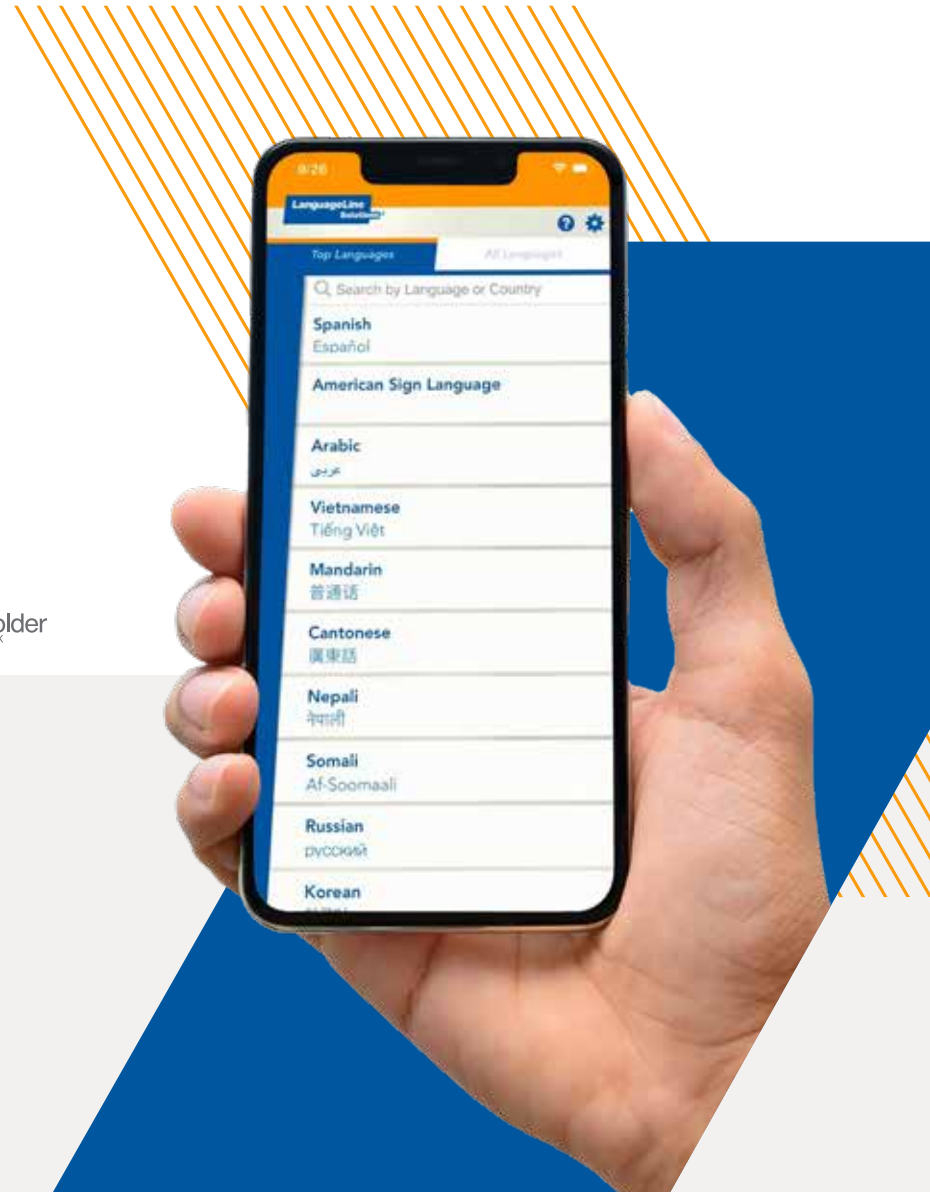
9:26

LanguageLine Solutions

Top Languages

All Languages

Search by Language or Country

Spanish
Español

American Sign Language

Arabic
عربى

Vietnamese
Tiếng Việt

Mandarin
普通话

Cantonese
廣東話

Nepali
नेपाली

Somali
Af-Soomaali

Russian
русский

Korean
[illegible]

older